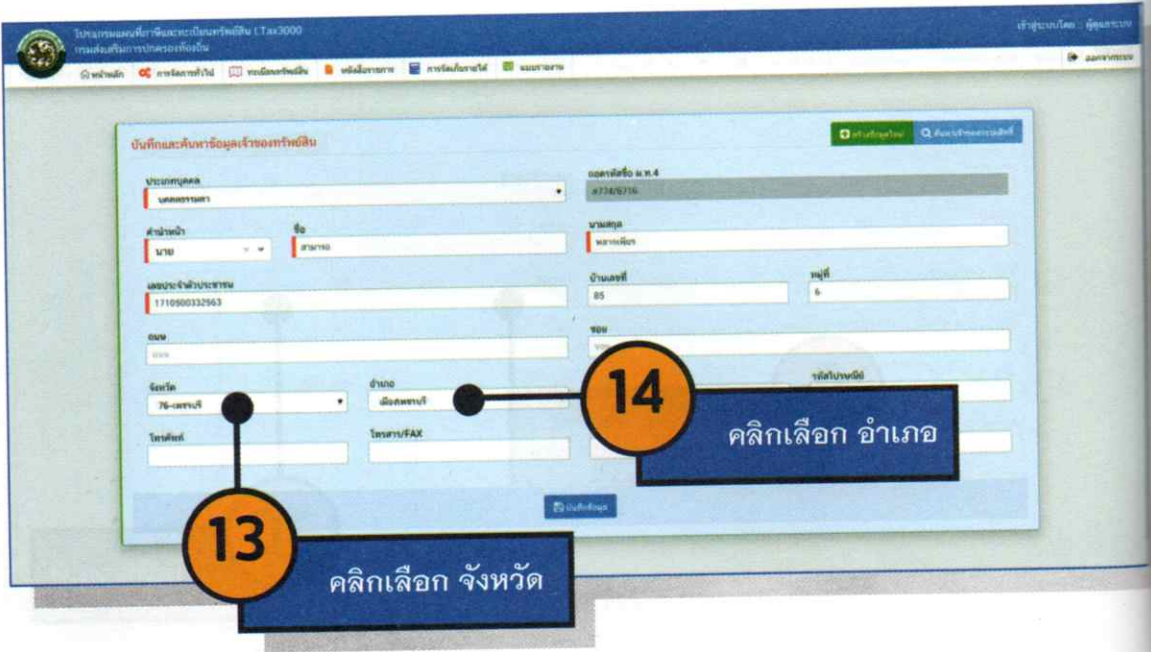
โปรแกรมแผนที่ภาษีและทะเบียนทรัพย์สิน LTax3000
กรมส่งเสริมการปกครองท้องถิ่น

เข้าสู่ระบบโดย : ผู้ดูแลระบบ

หน้าหลัก | การจัดการทั่วไป | ทะเบียนทรัพย์สิน | หนังสือราชการ | การจัดเก็บภาษีได้ | แบบรายงาน

ออกจากระบบ

บันทึกและค้นหาข้อมูลเจ้าของทรัพย์สิน

สร้างข้อมูลใหม่ | ค้นหาเจ้าของกรรมสิทธิ์

ประเภทบุคคล
บุคคลธรรมดา

ออกรหัสชื่อ ผ.ท.4
#774/6714

คำนำหน้า
นาย

ชื่อ
สามารถ

นามสกุล
หลากเพียร

เลขประจำตัวประชาชน
1710900332963

บ้านเลขที่
85

หมู่ที่
6

ถนน

ซอย

จังหวัด
76-เพชรบุรี

อำเภอ
เมืองเพชรบุรี

รหัสไปรษณีย์

โทรศัพท์

โทรสาร/FAX

บันทึกข้อมูล

14
คลิกเลือก อำเภอ

13
คลิกเลือก จังหวัด